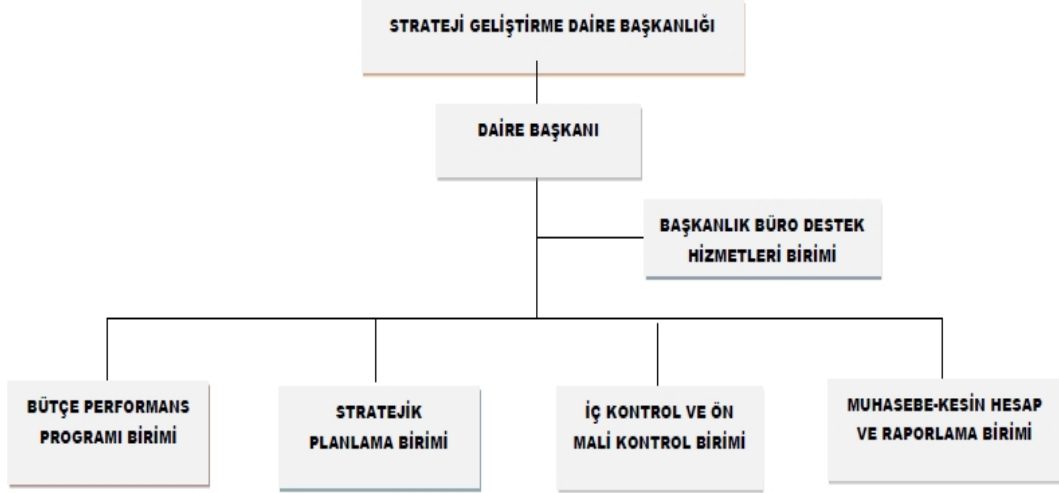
STRATEJİ GELİŞTİRME DAİRE BAŞKANLIĞI

DAİRE BAŞKANI

BAŞKANLIK BÜRO DESTEK HİZMETLERİ BİRİMİ

BÜTÇE PERFORMANS PROGRAMI BİRİMİ

STRATEJİK PLANLAMA BİRİMİ

İÇ KONTROL VE ÖN MALİ KONTROL BİRİMİ

MUHASEBE-KESİN HESAP VE RAPORLAMA BİRİMİ